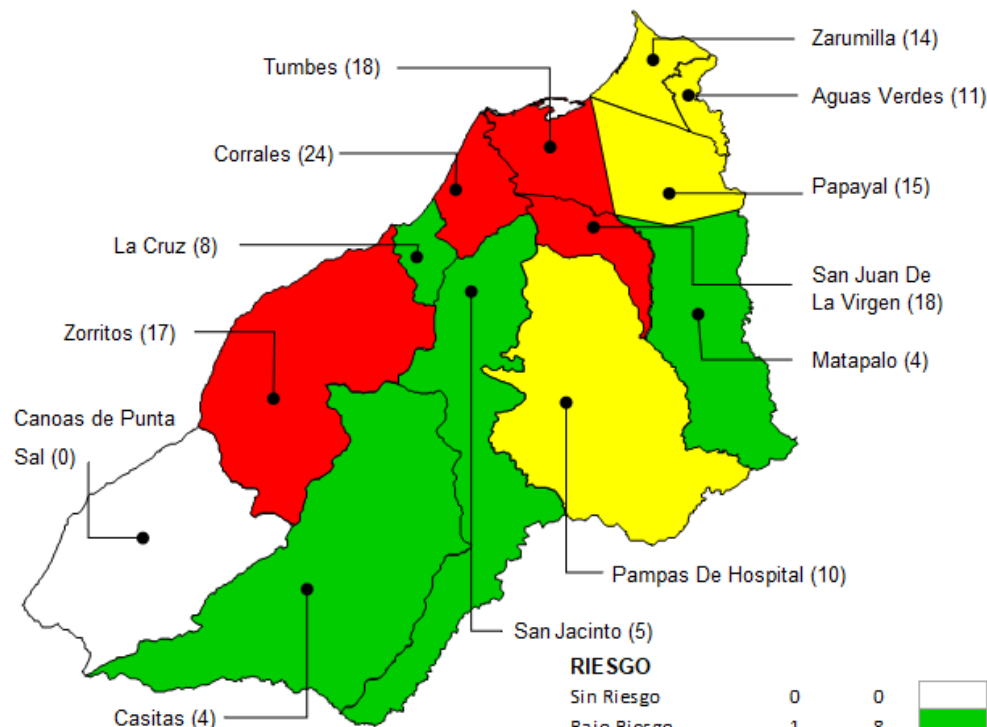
Zarumilla (14)
Tumbes (18)
Aguas Verdes (11)
Corrales (24)
Papayal (15)
La Cruz (8)
San Juan De La Virgen (18)
Zorritos (17)
Matapalo (4)
Canoas de Punta Sal (0)
Pampas De Hospital (10)
San Jacinto (5)
Casitas (4)

RIESGO

| | | |
|---|---|---|
| Sin Riesgo | 0 | 0 |
| Bajo Riesgo | 1 | 8 |